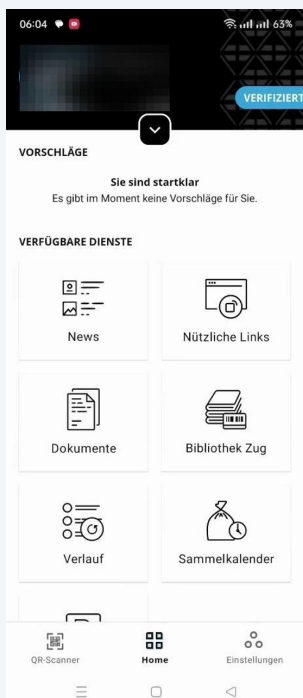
06:04 63%

VERIFIZIERT

VORSCHLÄGE

Sie sind startklar
Es gibt im Moment keine Vorschläge für Sie.

VERFÜGBARE DIENSTE

News

Nützliche Links

Dokumente

Bibliothek Zug

Verlauf

Sammelkalender

QR-Scanner

Home

Einstellungen